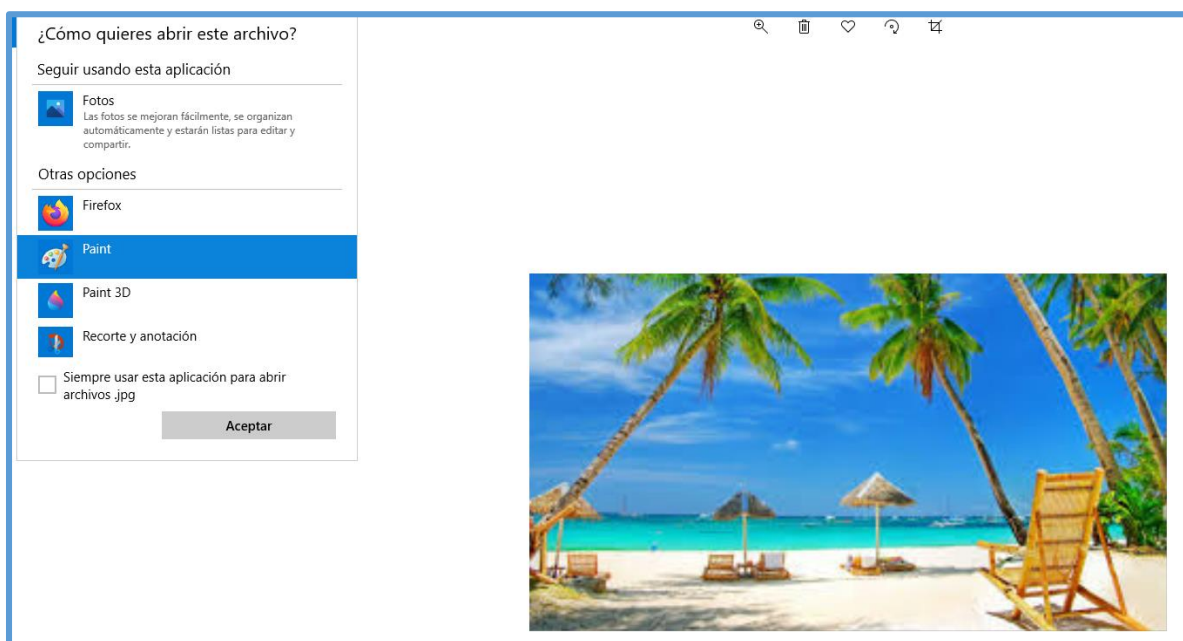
¿Cómo quieres abrir este archivo?

Seguir usando esta aplicación

Fotos
Las fotos se mejoran fácilmente, se organizan automáticamente y estarán listas para editar y compartir.

Otras opciones

Firefox

Paint

Paint 3D

Recorte y anotación

Siempre usar esta aplicación para abrir archivos .jpg

Aceptar